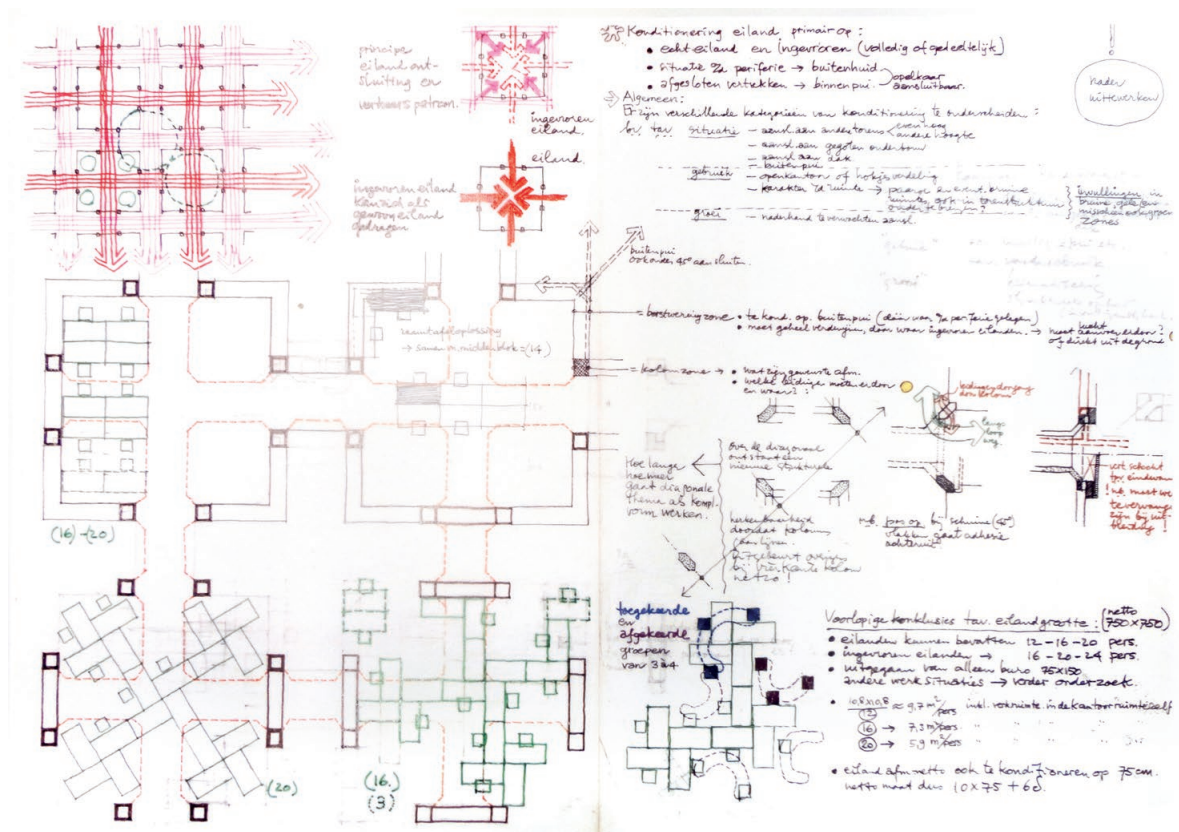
principe eiland aansluiting en verkeerspatroon.

ingevroren eiland

eiland

ingevroren eiland kan ook als gewoon eiland gedragen

Konditionering eiland primair op:
• echt eiland en ingevroren (volledig of gedeeltelijk)
• situatie t.a.v. periferie → buitenhuid
• afgesloten vertrekken → binnenpui. } opslaan aansluitbaar.

Algemeen:
Er zijn verschillende kategorieën van konditionering te onderscheiden:
bv. t.a.v. situatie – aansl. aan andere torens } evenhoog / andere hoogte
– aansl. aan gegoten ondertoon
– aansl. aan dak
– buitenpui
gebruik – open kantoor of hokjesverdeling
– karakter t.a.v. ruimte → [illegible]
} invullingen in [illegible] zones
groei – naderhand te verwachten aansl.

Nader uitwerken

buitenpui ook onder 45° aan sluiten.

ruimte oplossing → samen in middenblok = (14)

= borstwering zone • te kond. op buitenpui (dan van t.a.v. periferie gelegen)
• meer geheel verdwijnen, dan waar ingevroren eilanden. → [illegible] of direkt uit de grond

= kolomzone → • wat zijn gevolgen afm.
• welke leidingen moeten door en waar?

leidingdoorgang door kolom

Hoe lange ruimte gaat diagonale thema als kompl. vorm werken.

door de diagonale ontstaan nieuwe structuren

kenmerken hiervan doordat kolommen diagonaal

Direkt op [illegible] netto!

nb. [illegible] bij schuine (45°) vlakken gaat aandacht achteruit

wat scheidt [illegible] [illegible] te voorwaarden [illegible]

(16) (20)

(20)

(16.)
(3)

toegekeerde en afgekeerde groepen van 3 à 4

Voorlopige konklusies t.a.v. eilandgrootte: (netto 750 x 750)
• eilanden kunnen bevatten 12 – 16 – 20 pers.
• ingevroren eilanden → 16 – 20 – 24 pers.
• uitgegaan van alleen buro 75x150.
andere werksituaties → verder onderzoek.

• $\frac{7,5 \times 10,8}{(12)}$ = 9,7 m²/pers incl. verkeersruimte in de kantoorruimte zelf
(16) → 7,3 m²/pers
(20) → 5,9 m²/pers

• eiland afm. netto ook te konditioneren op 75 cm. netto maat dus (10 x 75 + 6d).